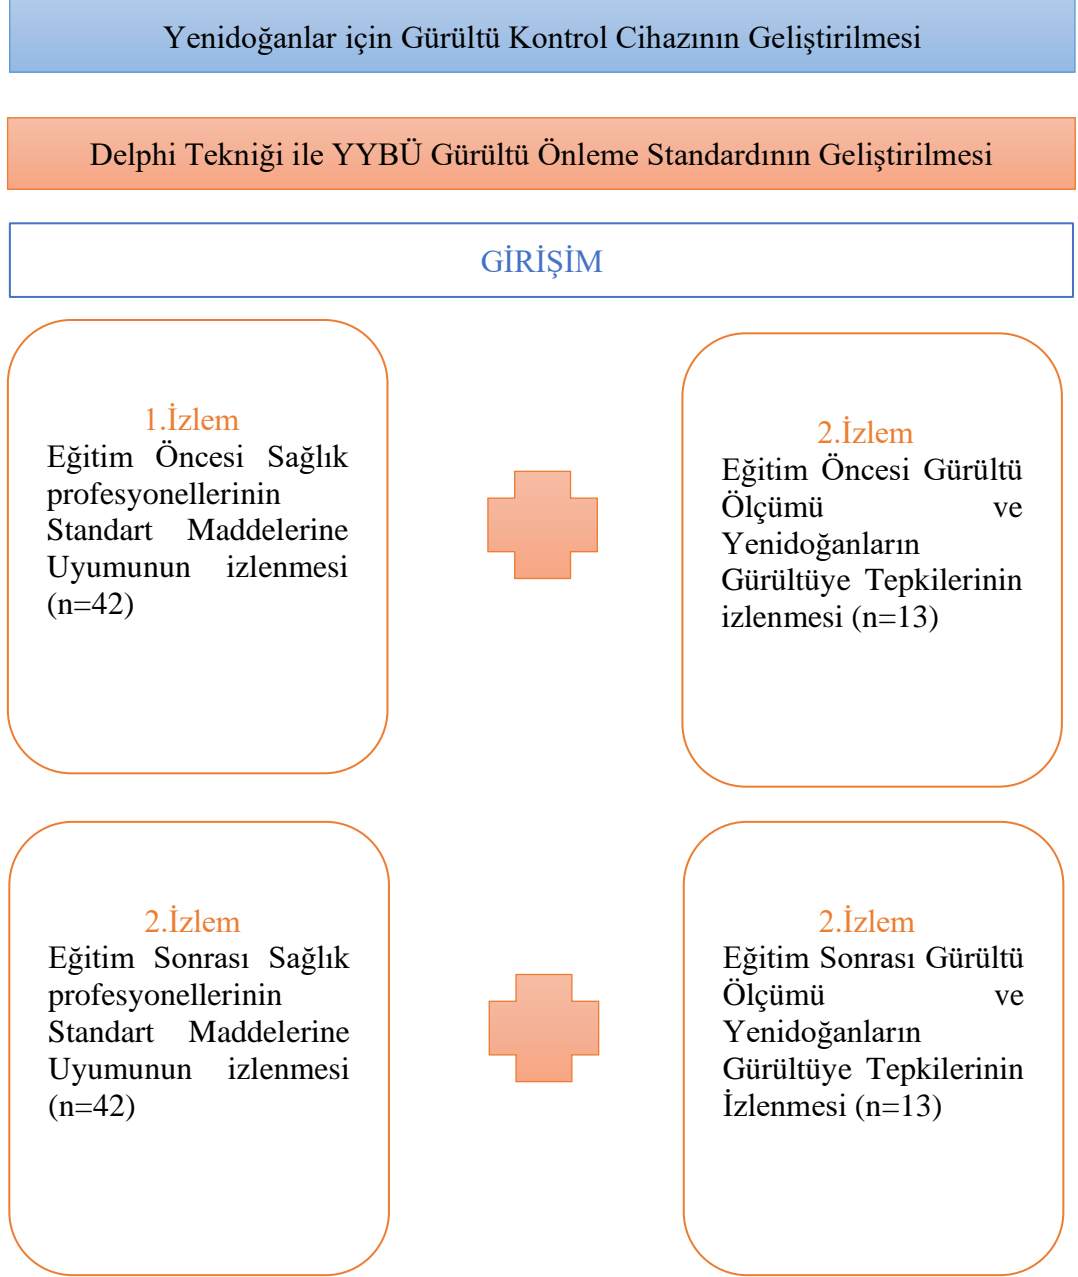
Yenidoğanlar için Gürültü Kontrol Cihazının Geliştirilmesi

Delphi Tekniği ile YYBÜ Gürültü Önleme Standardının Geliştirilmesi

GİRİŞİM

1.İzlem
Eğitim Öncesi Sağlık profesyonellerinin Standart Maddelerine Uyumunun izlenmesi (n=42)

2.İzlem
Eğitim Öncesi Gürültü Ölçümü ve Yenidoğanların Gürültüye Tepkilerinin izlenmesi (n=13)

2.İzlem
Eğitim Sonrası Sağlık profesyonellerinin Standart Maddelerine Uyumunun izlenmesi (n=42)

2.İzlem
Eğitim Sonrası Gürültü Ölçümü ve Yenidoğanların Gürültüye Tepkilerinin İzlenmesi (n=13)